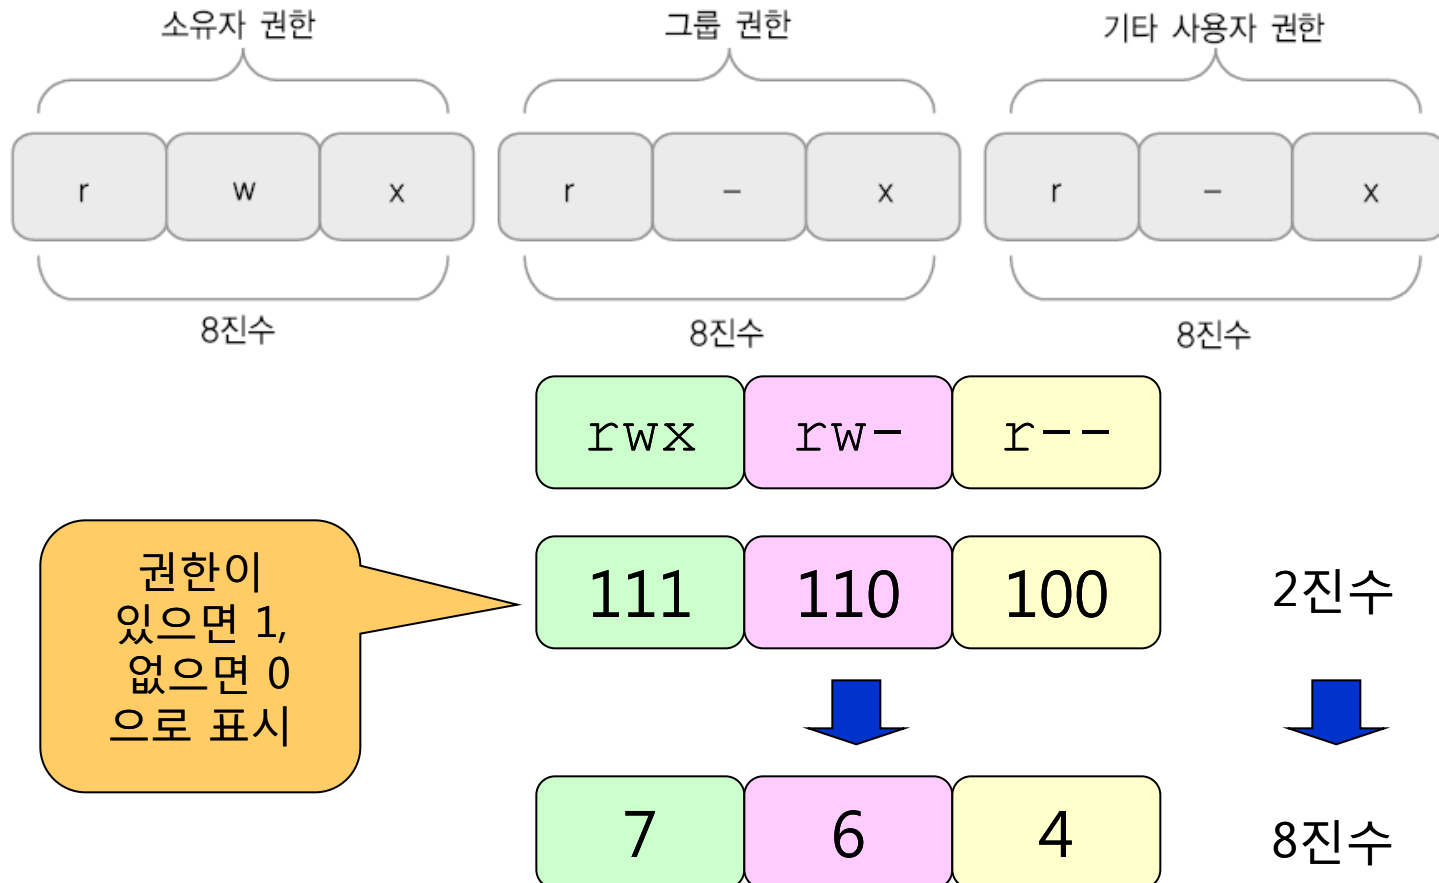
소유자 권한

| r | w | x |
|---|---|---|

8진수

그룹 권한

| r | - | x |
|---|---|---|

8진수

기타 사용자 권한

| r | - | x |
|---|---|---|

8진수

| rwx | rw- | r-- |
|---|---|---|
| 111 | 110 | 100 |

2진수

권한이 있으면 1, 없으면 0 으로 표시

| 7 | 6 | 4 |
|---|---|---|

8진수